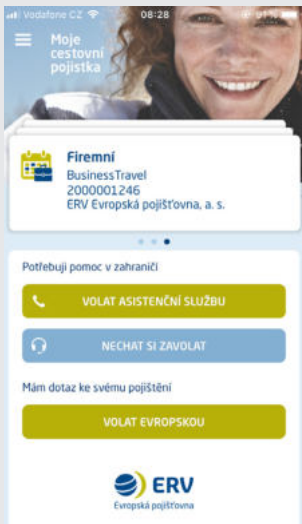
Vodafone CZ 08:28 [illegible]

Moje cestovní pojistka

Firemní
BusinessTravel
2000001246
ERV Evropská pojišťovna, a. s.

Potřebuji pomoc v zahraničí

VOLAT ASISTENČNÍ SLUŽBU

NECHAT SI ZAVOLAT

Mám dotaz ke svému pojištění

VOLAT EVROPSKOU

ERV
Evropská pojišťovna